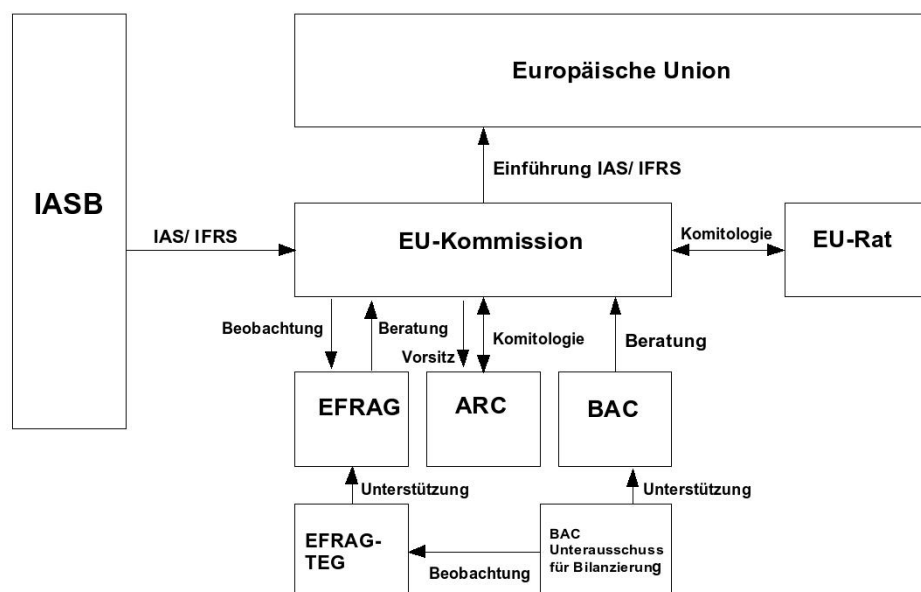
Europäische Union

Einführung IAS/ IFRS

IASB

IAS/ IFRS

EU-Kommission

Komitologie

EU-Rat

Beobachtung

Beratung

Vorsitz

Komitologie

Beratung

EFRAG

ARC

BAC

Unterstützung

Unterstützung

EFRAG-TEG

Beobachtung

BAC Unterausschuss für Bilanzierung